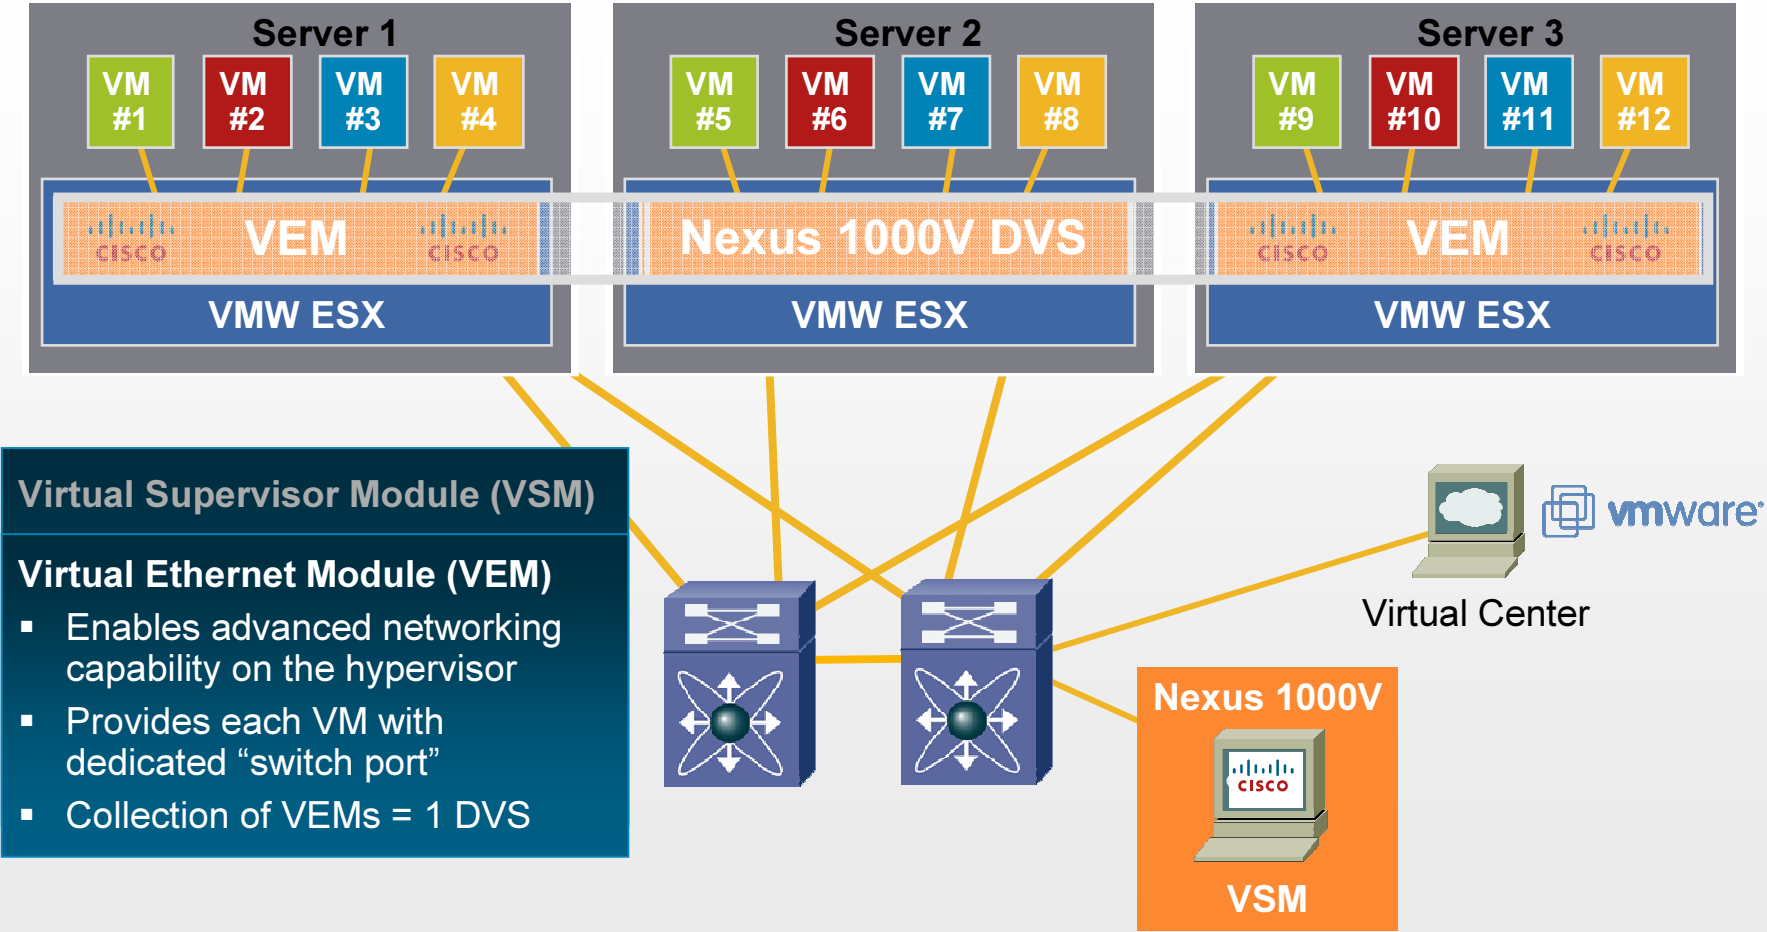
Server 1

VM #1
VM #2
VM #3
VM #4

cisco VEM cisco

VMW ESX

Server 2

VM #5
VM #6
VM #7
VM #8

Nexus 1000V DVS

VMW ESX

Server 3

VM #9
VM #10
VM #11
VM #12

cisco VEM cisco

VMW ESX

Virtual Supervisor Module (VSM)

Virtual Ethernet Module (VEM)

- Enables advanced networking capability on the hypervisor
- Provides each VM with dedicated “switch port”
- Collection of VEMs = 1 DVS

vmware

Virtual Center

Nexus 1000V

cisco

VSM